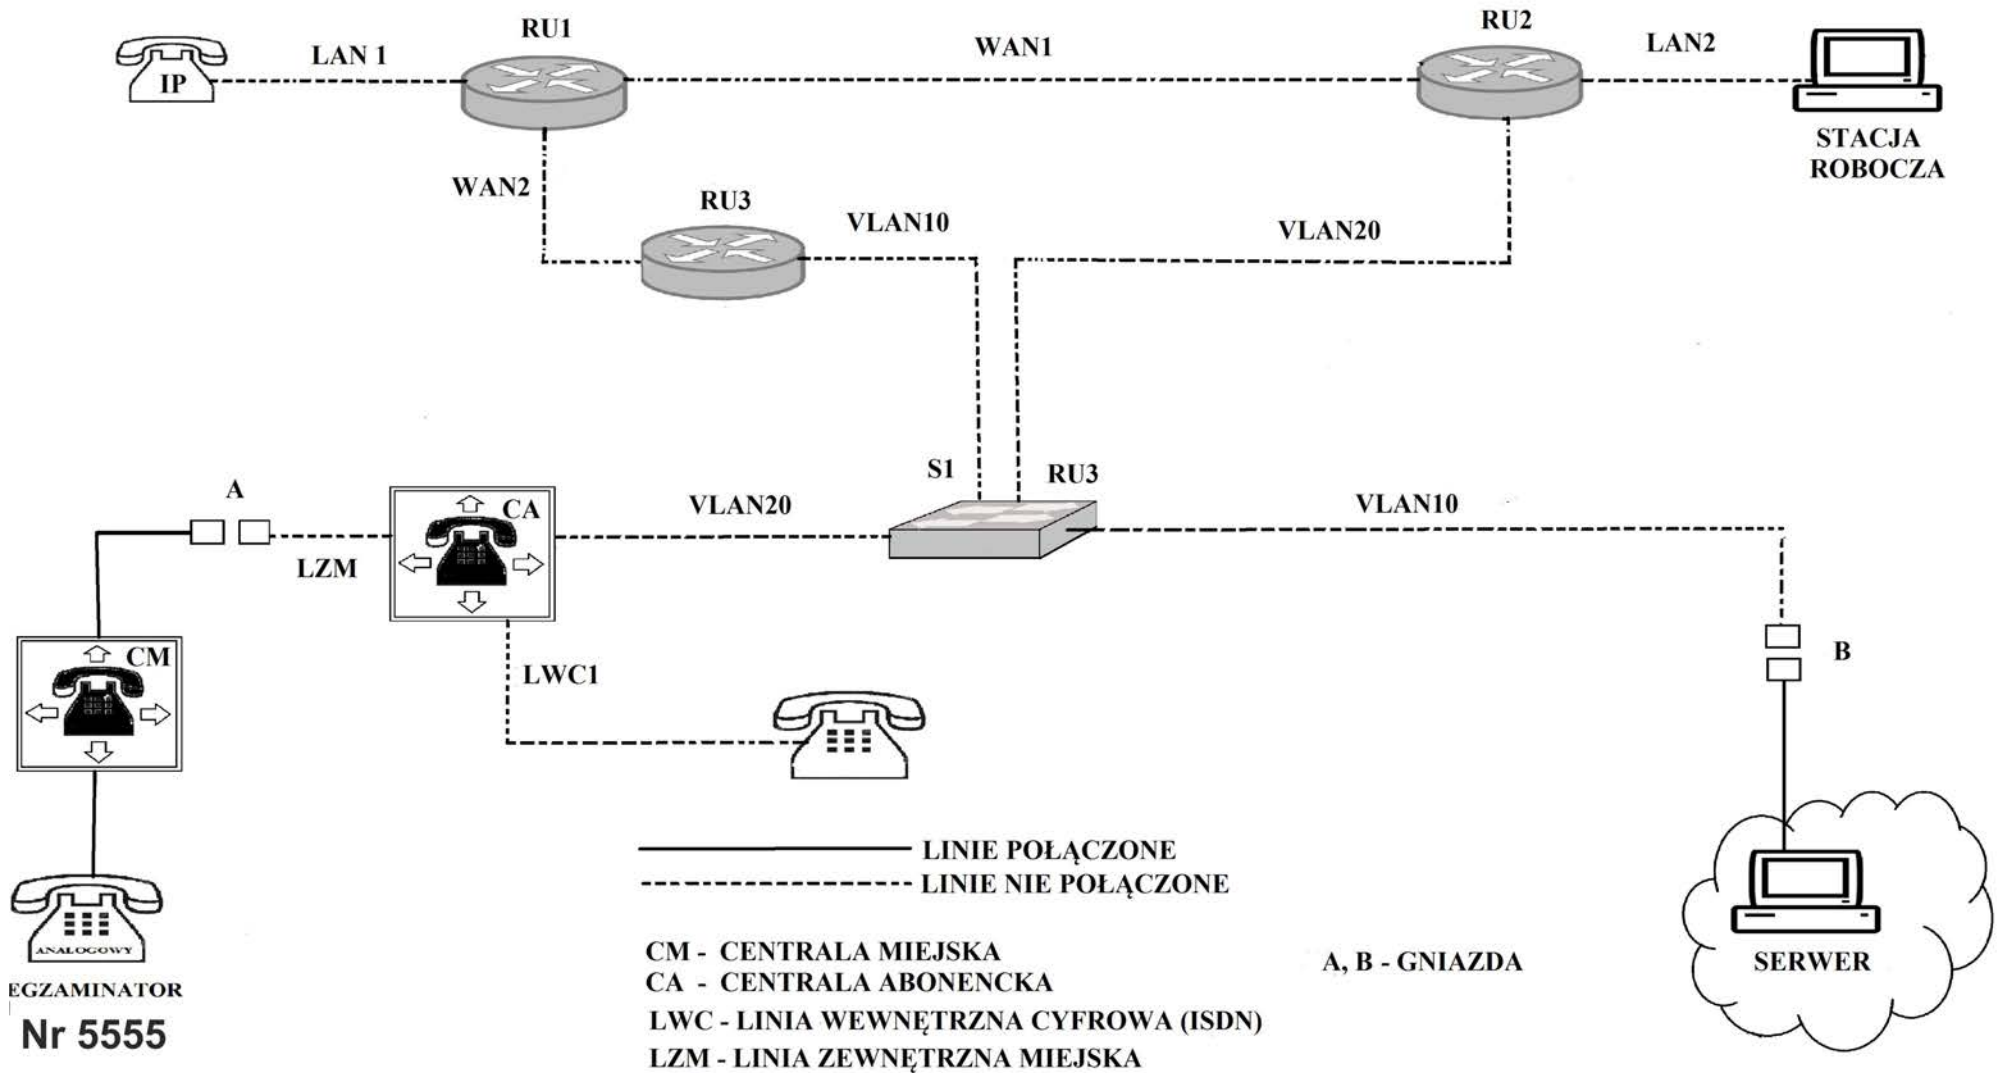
IP
LAN 1
RU1
WAN1
RU2
LAN2
STACJA ROBOCZA
WAN2
RU3
VLAN10
VLAN20
A
CA
S1
RU3
VLAN20
VLAN10
LZM
CM
B
LWC1
LINIE POŁĄCZONE
LINIE NIE POŁĄCZONE
ANALOGOWY
EGZAMINATOR
Nr 5555
CM - CENTRALA MIEJSKA
CA - CENTRALA ABONENCKA
LWC - LINIA WEWNĘTRZNA CYFROWA (ISDN)
LZM - LINIA ZEWNĘTRZNA MIEJSKA
A, B - GNIAZDA
SERWER